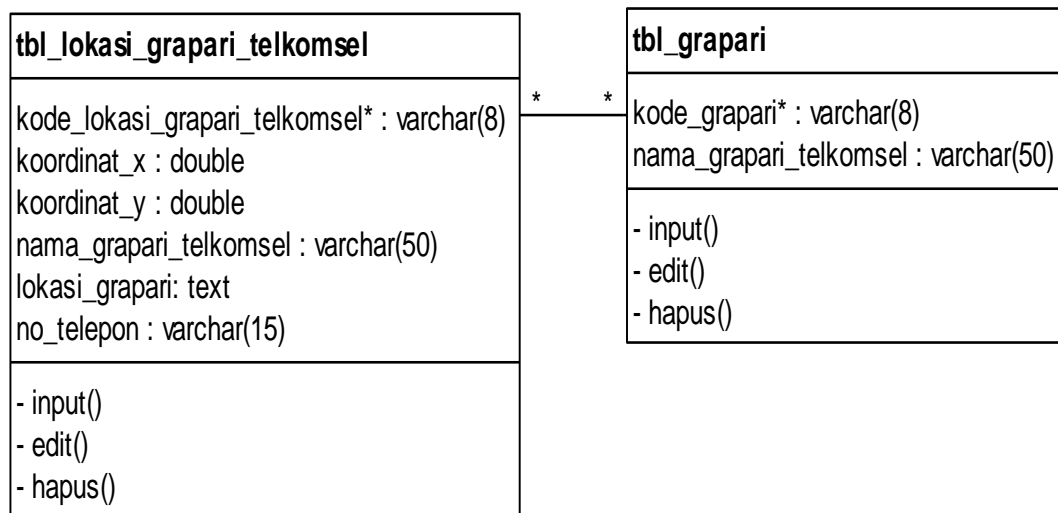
tbl_lokasi_grapari_telkomsel

kode_lokasi_grapari_telkomsel* : varchar(8)
koordinat_x : double
koordinat_y : double
nama_grapari_telkomsel : varchar(50)
lokasi_grapari: text
no_telepon : varchar(15)

- input()
- edit()
- hapus()

*

*

tbl_grapari

kode_grapari* : varchar(8)
nama_grapari_telkomsel : varchar(50)

- input()
- edit()
- hapus()